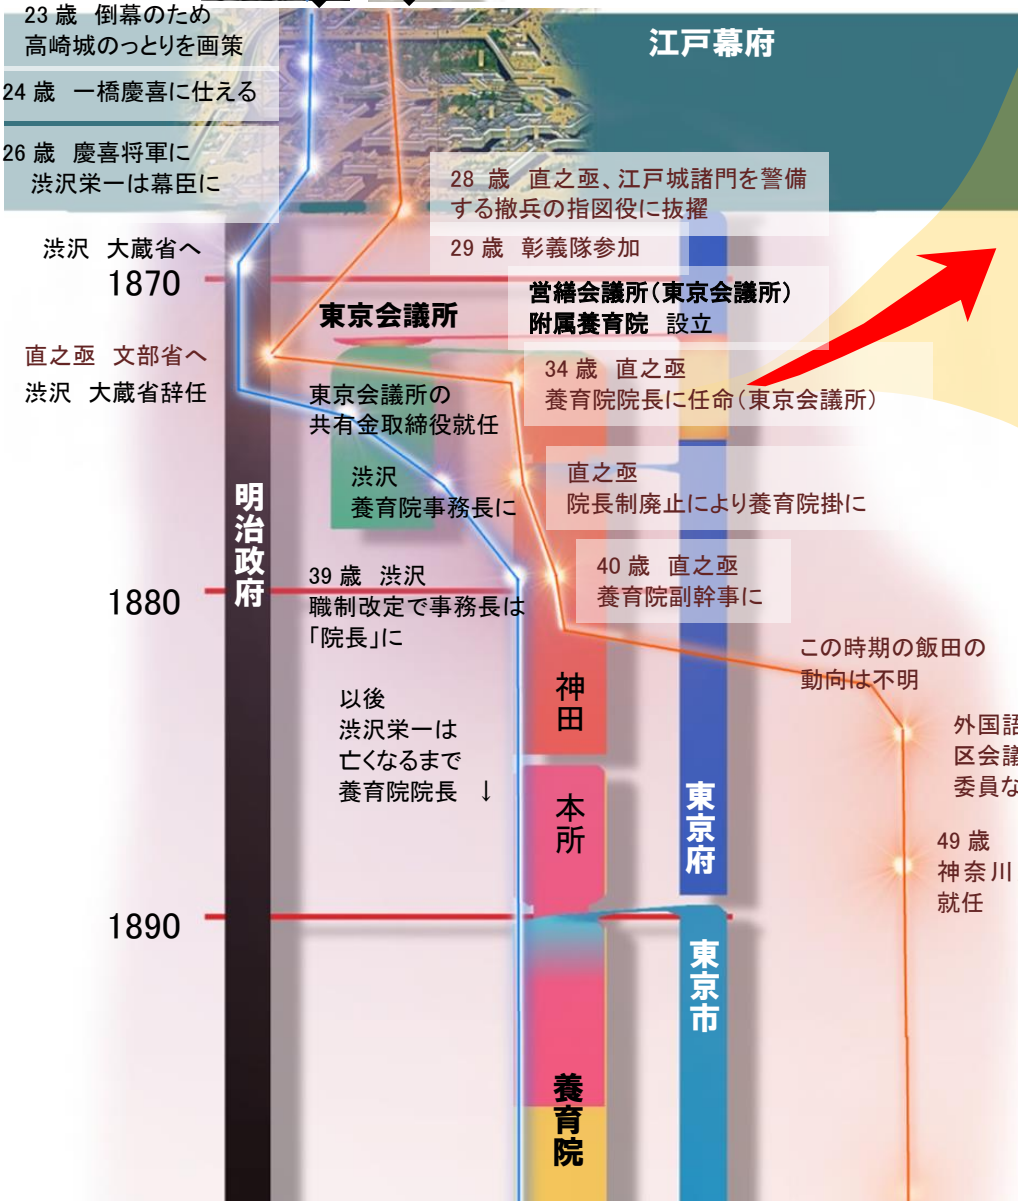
23 歳 倒幕のため
高崎城のっとりを画策

24 歳 一橋慶喜に仕える

26 歳 慶喜将軍に
渋沢栄一は幕臣に

江戸幕府

28 歳 直之亟、江戸城諸門を警備する撤兵の指図役に抜擢

渋沢 大蔵省へ

29 歳 彰義隊参加

1870

営繕会議所(東京会議所)
附属養育院 設立

東京会議所

直之亟 文部省へ

渋沢 大蔵省辞任

34 歳 直之亟
養育院院長に任命(東京会議所)

東京会議所の
共有金取締役就任

渋沢
養育院事務長に

直之亟
院長制廃止により養育院掛に

明治政府

40 歳 直之亟
養育院副幹事に

39 歳 渋沢
職制改定で事務長は
「院長」に

1880

この時期の飯田の
動向は不明

以後
渋沢栄一は
亡くなるまで
養育院院長 ↓

神田

外国語
区会議
委員な

本所

東京府

49 歳
神奈川
就任

1890

東京市

養育院